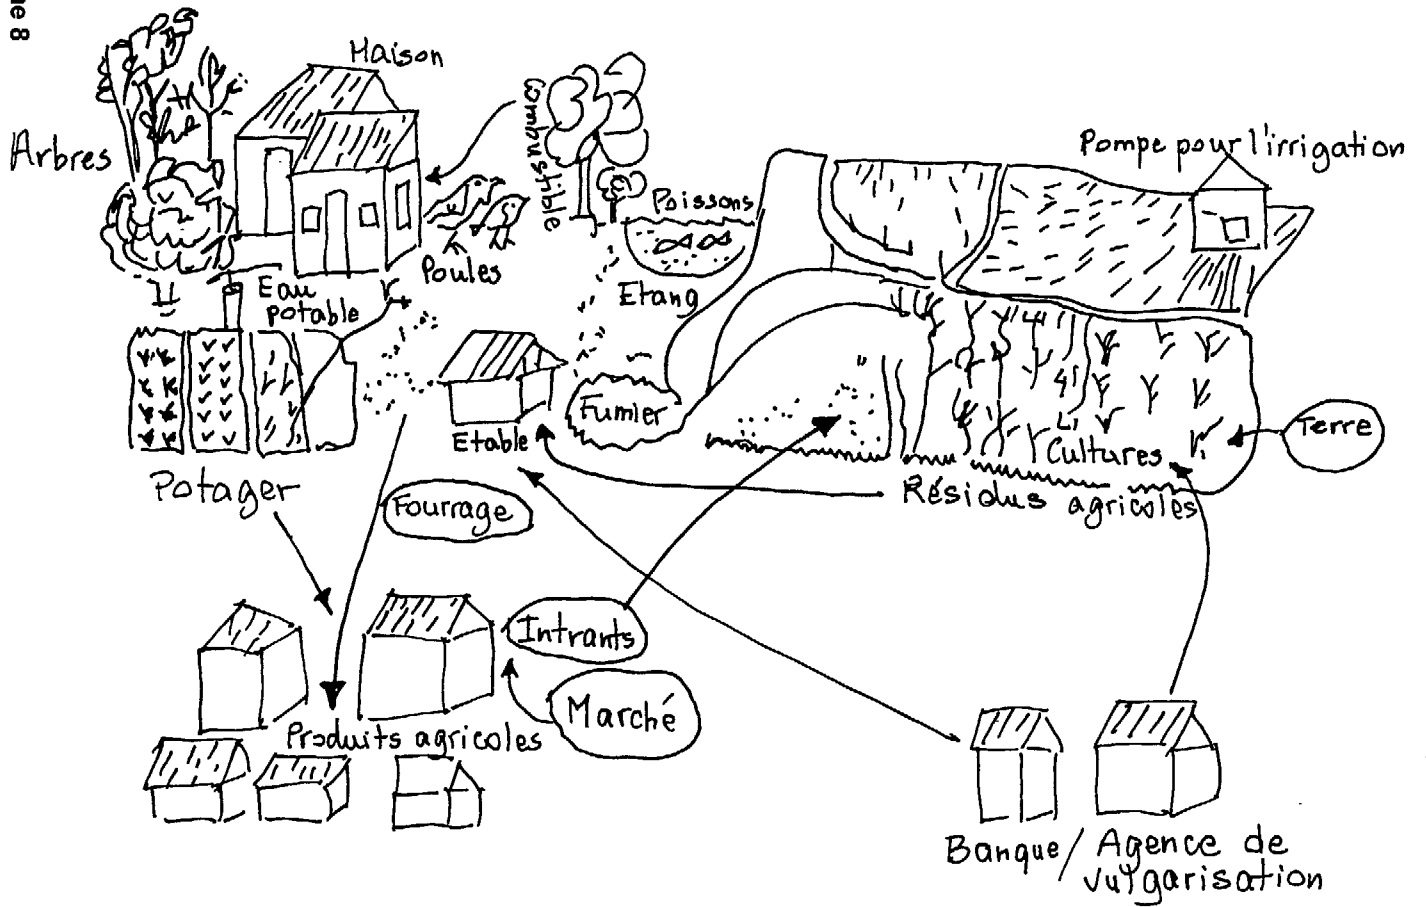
e 8

Maison

Arbres

Combustible

Pompe pour l'irrigation

Poissons

Poules

Eau potable

Etang

Etable

Fumier

Terre

Cultures

Potager

Fourrage

Résidus agricoles

Intrants

Marché

Produits agricoles

Banque / Agence de vulgarisation